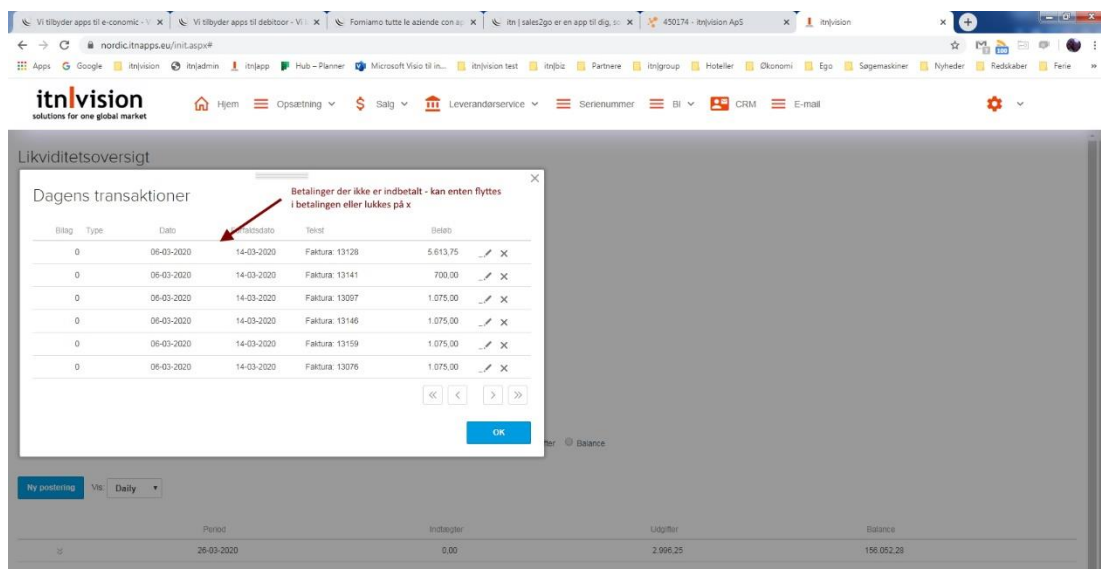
Vi tilbyder apps til e-conomic - V × | Vi tilbyder apps til debitoor - Vi × | Forniamo tutte le aziende con a × | itn | sales2go er en app til dig, s × | 450174 - itn|vision ApS × | itn|vision ×

nordic.itnapps.eu/init.aspx#

Apps Google itn|vision itn|admin itn|app Hub – Planner Microsoft Visio til in... itn|vision test itn|biz Partnere itn|group Hoteller Økonomi Ego Søgemaskiner Nyheder Redskaber Ferie

itn|vision
solutions for one global market

Hjem Opsætning Salg Leverandørservice Serienummer BI CRM E-mail

Likviditetsoversigt

Dagens transaktioner

Betalinger der ikke er indbetalt - kan enten flyttes i betalingen eller lukkes på x

| Bilag | Type | Dato | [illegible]tidsdato | Tekst | Beløb |
|---|---|---|---|---|---|
| 0 | | 06-03-2020 | 14-03-2020 | Faktura: 13128 | 5.613,75 |
| 0 | | 06-03-2020 | 14-03-2020 | Faktura: 13141 | 700,00 |
| 0 | | 06-03-2020 | 14-03-2020 | Faktura: 13097 | 1.075,00 |
| 0 | | 06-03-2020 | 14-03-2020 | Faktura: 13146 | 1.075,00 |
| 0 | | 06-03-2020 | 14-03-2020 | Faktura: 13159 | 1.075,00 |
| 0 | | 06-03-2020 | 14-03-2020 | Faktura: 13076 | 1.075,00 |

OK

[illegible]fter Balance

Ny postering Vis: Daily

| | Period | Indtægter | Udgifter | Balance |
|---|---|---|---|---|
| | 26-03-2020 | 0,00 | 2.996,25 | 156.052,28 |